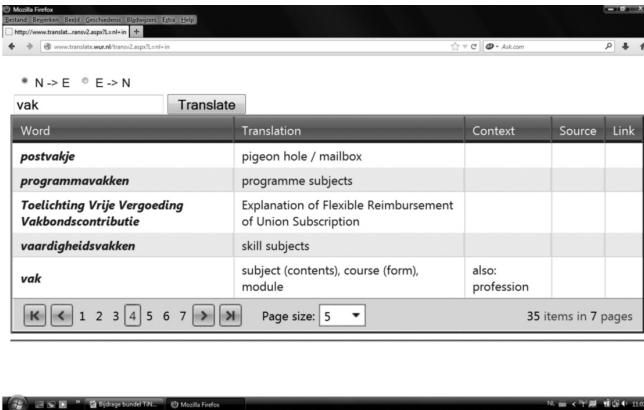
Mozilla Firefox
Bestand Bewerken Beeld Geschiedenis Bladwijzers Extra Help
http://www.translat...ransv2.aspx?L=nl-in +
www.translate.wur.nl/transv2.aspx?L=nl-in
Ask.com

N -> E E -> N

vak Translate

| Word | Translation | Context | Source | Link |
|---|---|---|---|---|
| postvakje | pigeon hole / mailbox | | | |
| programmavakken | programme subjects | | | |
| Toelichting Vrije Vergoeding Vakbondscontributie | Explanation of Flexible Reimbursement of Union Subscription | | | |
| vaardigheidsvakken | skill subjects | | | |
| vak | subject (contents), course (form), module | also: profession | | |

1 2 3 4 5 6 7 Page size: 5 35 items in 7 pages

Bijdrage bundel TiN... Mozilla Firefox
NL